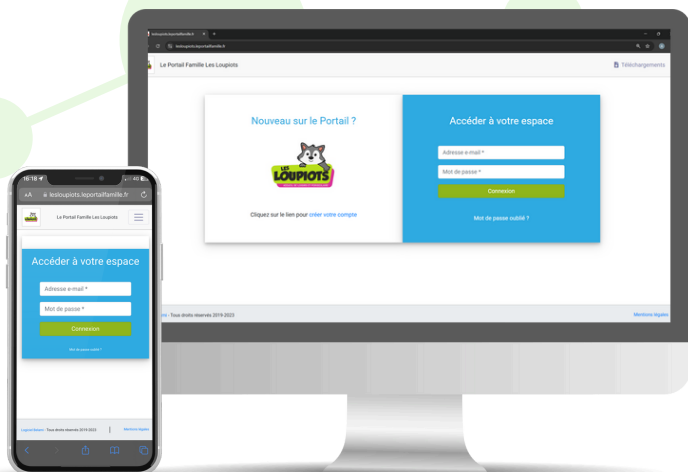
lesloupiots.leportailfamille.fr
lesloupiots.leportailfamille.fr

Le Portail Famille Les Loupiots

Téléchargements

Nouveau sur le Portail ?

LES LOUPIOTS

Cliquez sur le lien pour créer votre compte

Accéder à votre espace

Adresse e-mail *

Mot de passe *

Connexion

Mot de passe oublié ?

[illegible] - Tous droits réservés 2019-2023

Mentions légales

16:18

AA lesloupiots.leportailfamille.fr

Le Portail Famille Les Loupiots

Accéder à votre espace

Adresse e-mail *

Mot de passe *

Connexion

Mot de passe oublié ?

Logiciel Enfance - Tous droits réservés 2019-2023

Mentions légales